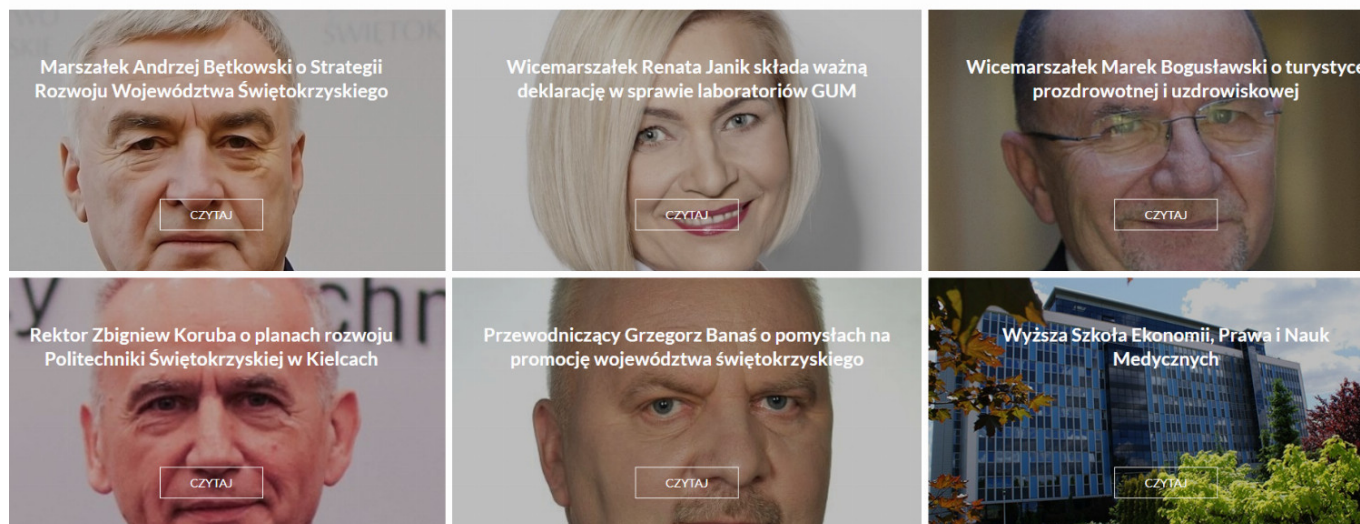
Marszałek Andrzej Bętkowski o Strategii Rozwoju Województwa Świętokrzyskiego

CZYTAJ

Wicemarszałek Renata Janik składa ważną deklarację w sprawie laboratoriów GUM

CZYTAJ

Wicemarszałek Marek Bogusławski o turystyce prozdrowotnej i uzdrowiskowej

CZYTAJ

Rektor Zbigniew Koruba o planach rozwoju Politechniki Świętokrzyskiej w Kielcach

CZYTAJ

Przewodniczący Grzegorz Banaś o pomysłach na promocję województwa świętokrzyskiego

CZYTAJ

Wyższa Szkoła Ekonomii, Prawa i Nauk Medycznych

CZYTAJ